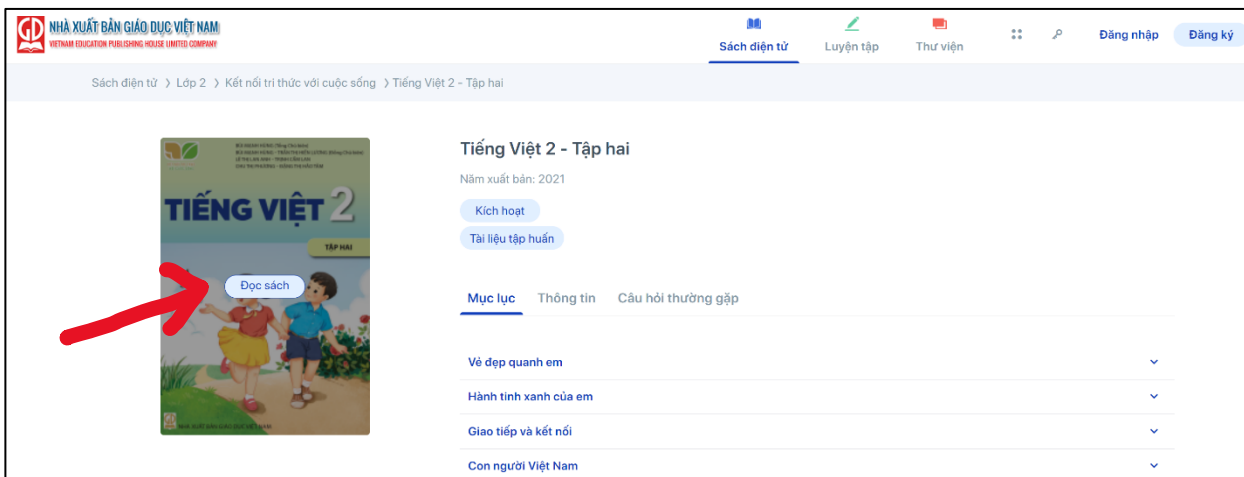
GD NHÀ XUẤT BẢN GIÁO DỤC VIỆT NAM
VIETNAM EDUCATION PUBLISHING HOUSE LIMITED COMPANY

Sách điện tử
Luyện tập
Thư viện
Đăng nhập
Đăng ký

Sách điện tử › Lớp 2 › Kết nối tri thức với cuộc sống › Tiếng Việt 2 - Tập hai

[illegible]

TIẾNG VIỆT 2
TẬP HAI
Đọc sách
NHÀ XUẤT BẢN GIÁO DỤC VIỆT NAM

Tiếng Việt 2 - Tập hai
Năm xuất bản: 2021
Kích hoạt
Tài liệu tập huấn

Mục lục
Thông tin
Câu hỏi thường gặp

Vẻ đẹp quanh em
Hành tinh xanh của em
Giao tiếp và kết nối
Con người Việt Nam